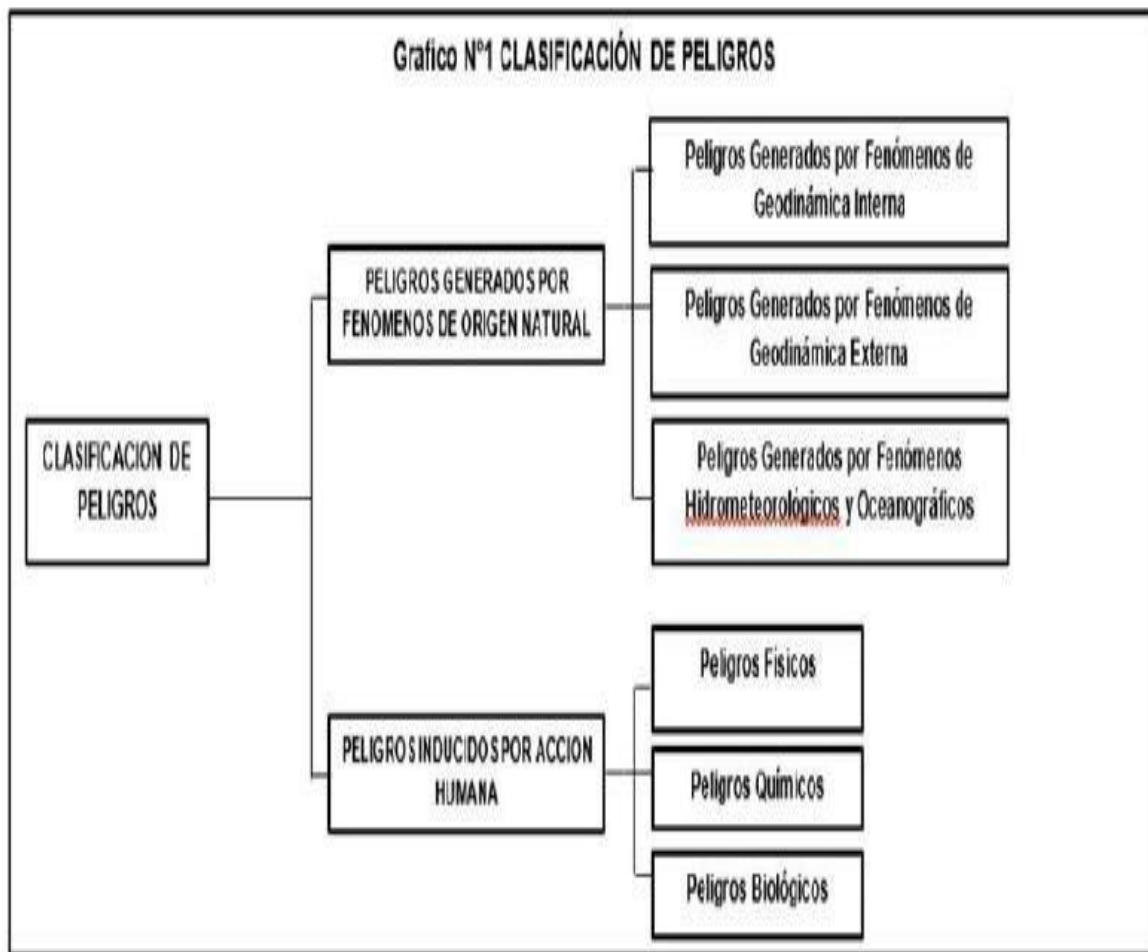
Grafico N°1 CLASIFICACIÓN DE PELIGROS

CLASIFICACION DE PELIGROS

PELIGROS GENERADOS POR FENOMENOS DE ORIGEN NATURAL

Peligros Generados por Fenómenos de Geodinámica Interna

Peligros Generados por Fenómenos de Geodinámica Externa

Peligros Generados por Fenómenos Hidrometeorologicos y Oceanográficos

PELIGROS INDUCIDOS POR ACCION HUMANA

Peligros Físicos

Peligros Químicos

Peligros Biológicos